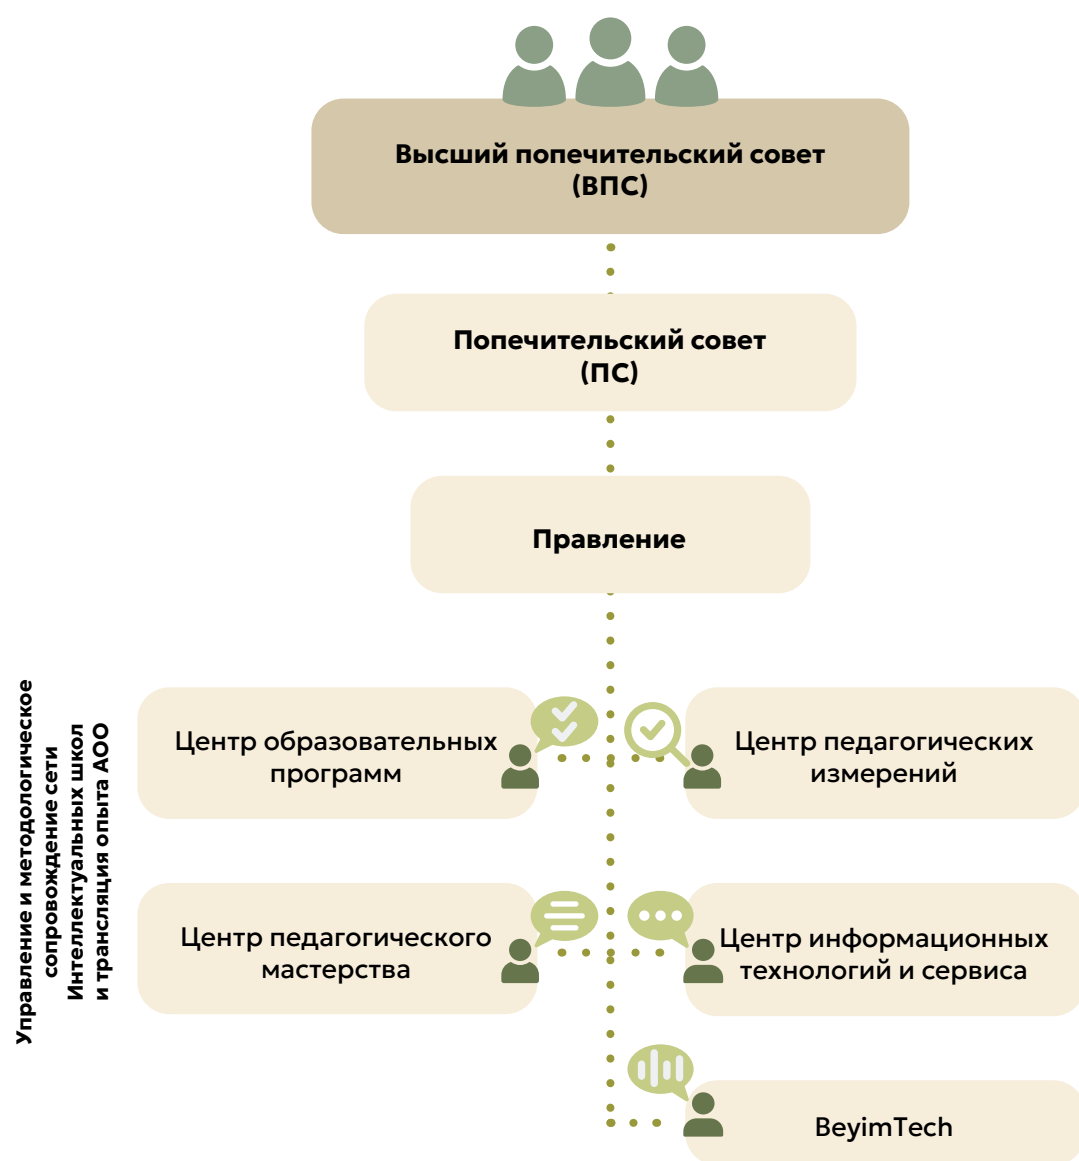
Высший попечительский совет (ВПС)

Попечительский совет (ПС)

Правление

Управление и методологическое сопровождение сети Интеллектуальных школ и трансляция опыта АОО

Центр образовательных программ

Центр педагогических измерений

Центр педагогического мастерства

Центр информационных технологий и сервиса

BeyimTech